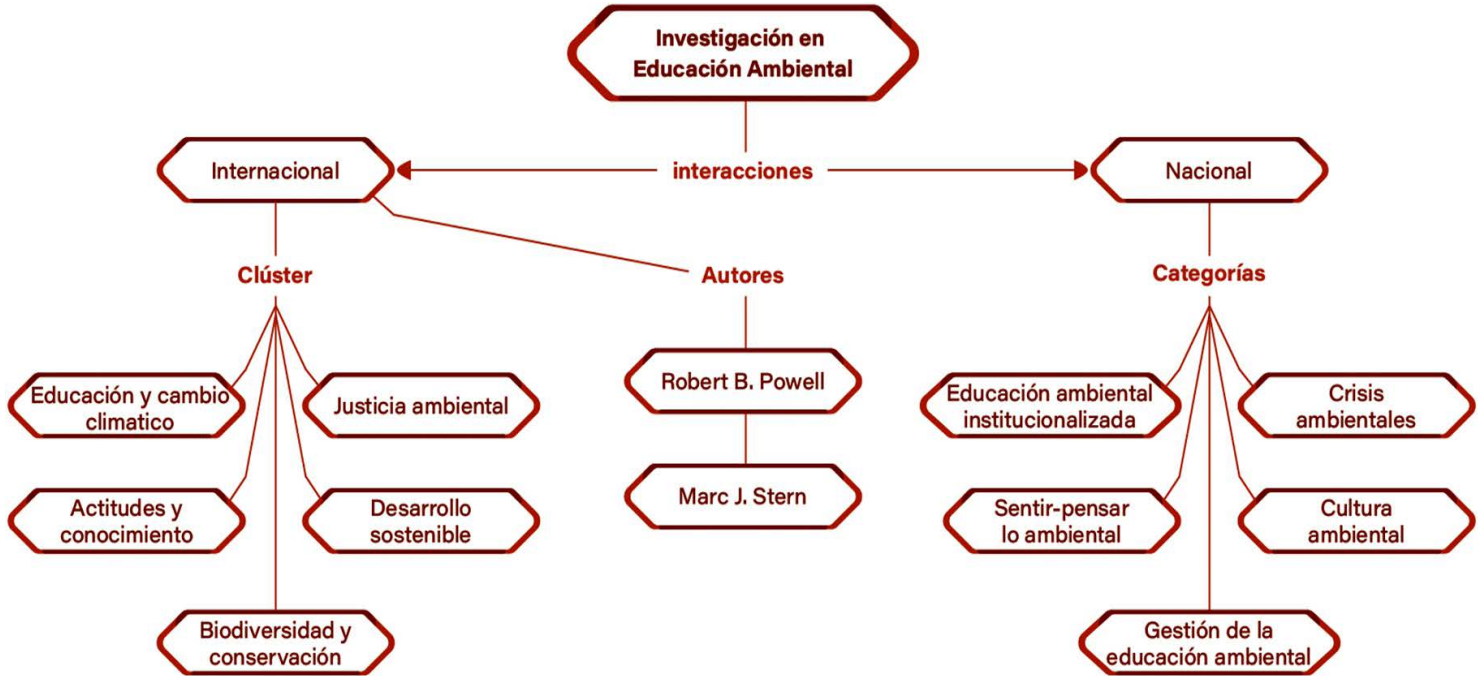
Investigación en Educación Ambiental

Internacional

interacciones

Nacional

Clúster

Autores

Categorías

Educación y cambio climatico

Justicia ambiental

Actitudes y conocimiento

Desarrollo sostenible

Biodiversidad y conservación

Robert B. Powell

Marc J. Stern

Educación ambiental institucionalizada

Crisis ambientales

Sentir-pensar lo ambiental

Cultura ambiental

Gestión de la educación ambiental